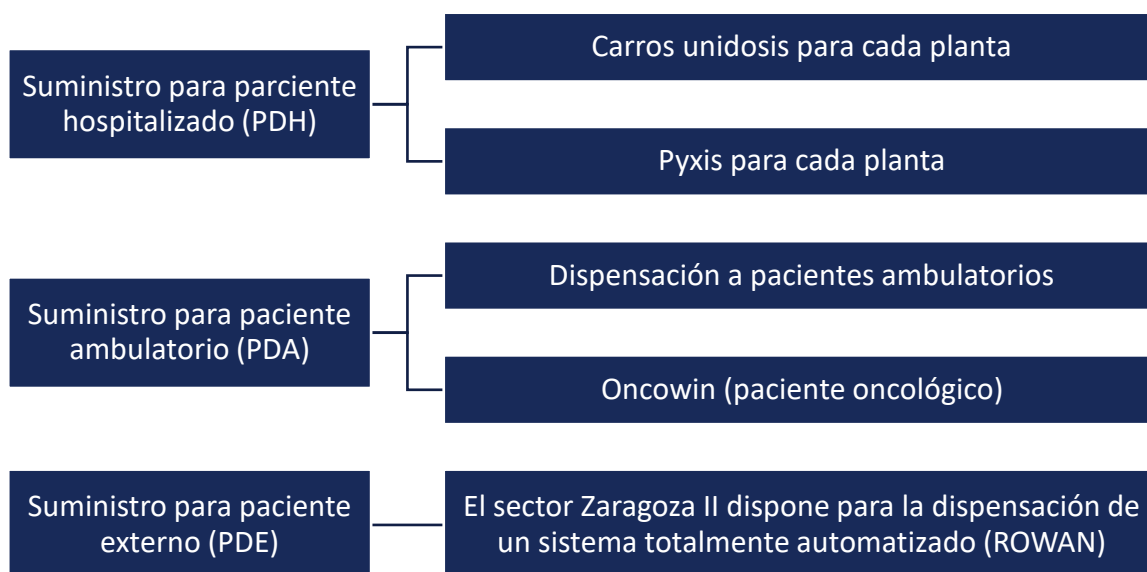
Suministro para parciente hospitalizado (PDH)

Carros unidosis para cada planta

Pyxis para cada planta

Suministro para paciente ambulatorio (PDA)

Dispensación a pacientes ambulatorios

Oncowin (paciente oncológico)

Suministro para paciente externo (PDE)

El sector Zaragoza II dispone para la dispensación de un sistema totalmente automatizado (ROWAN)